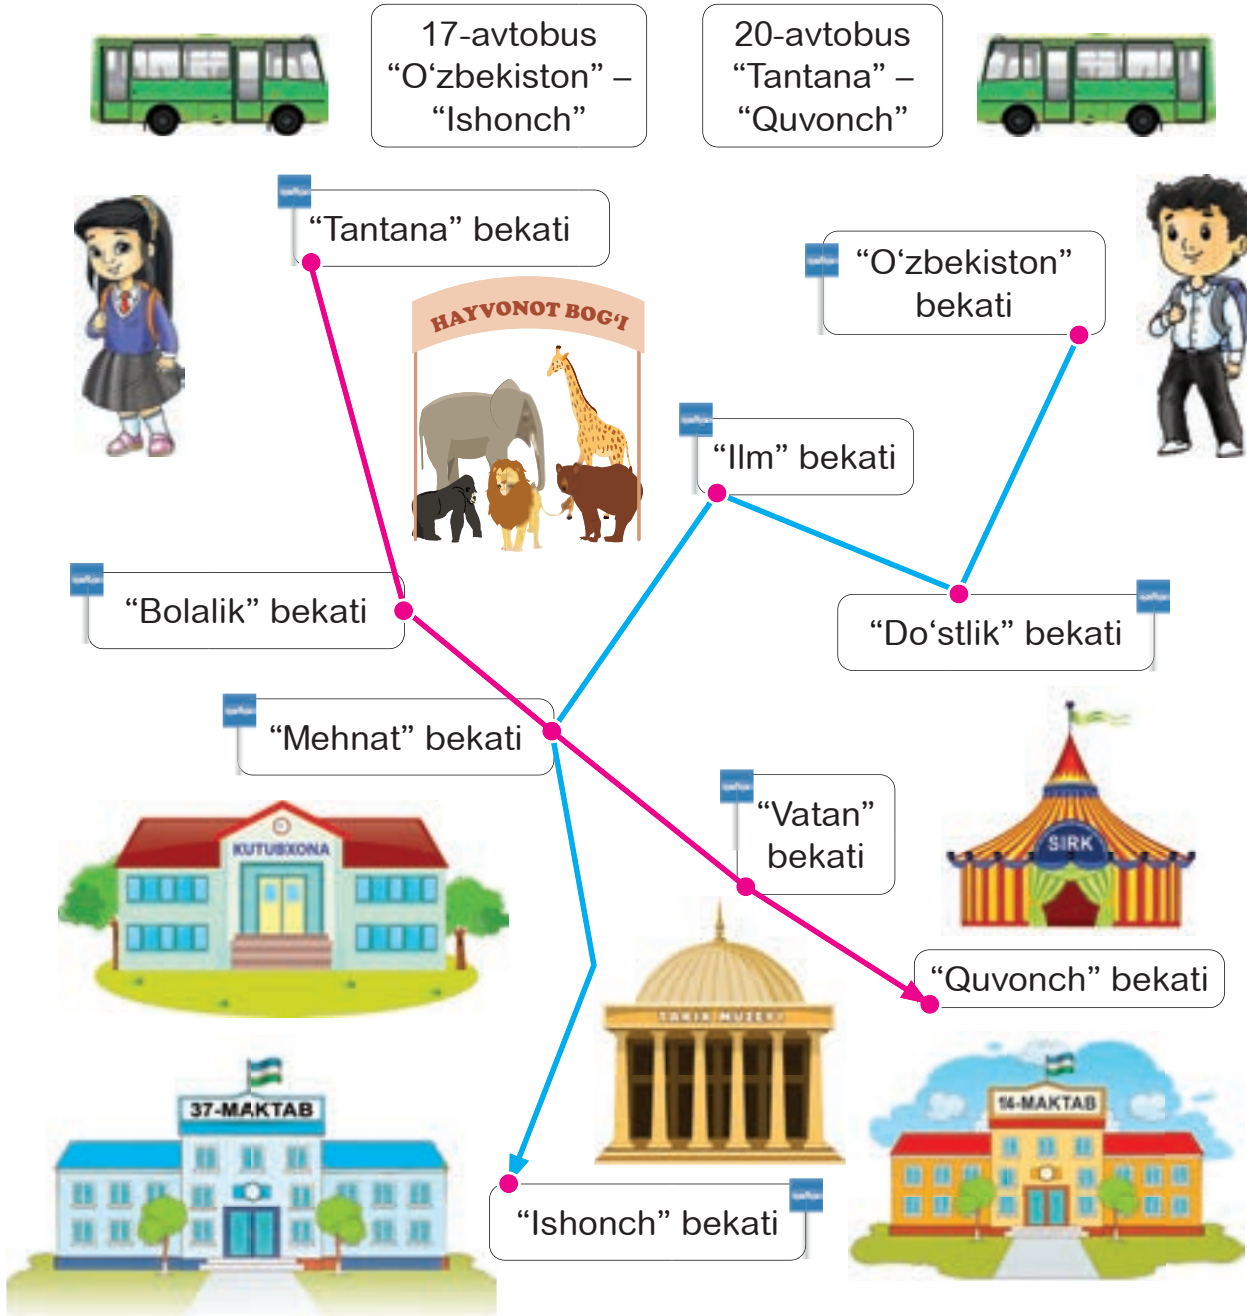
17-avtobus
“O‘zbekiston” –
“Ishonch”

20-avtobus
“Tantana” –
“Quvonch”

“Tantana” bekati

“O‘zbekiston” bekati

HAYVONOT BOG‘I

“Ilm” bekati

“Bolalik” bekati

“Do‘stlik” bekati

“Mehnat” bekati

“Vatan” bekati

SIRK

KUTUBXONA

“Quvonch” bekati

TARIX MUZEYI

37-MAKTAB

14-MAKTAB

“Ishonch” bekati